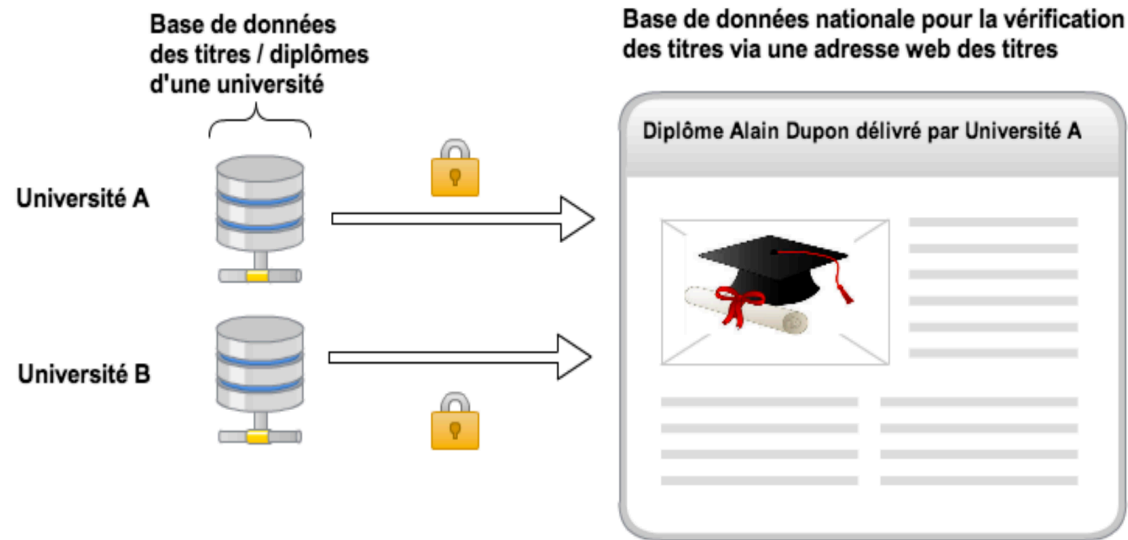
Base de données des titres / diplômes d'une université

Base de données nationale pour la vérification des titres via une adresse web des titres

Diplôme Alain Dupon délivré par Université A

Université A

Université B